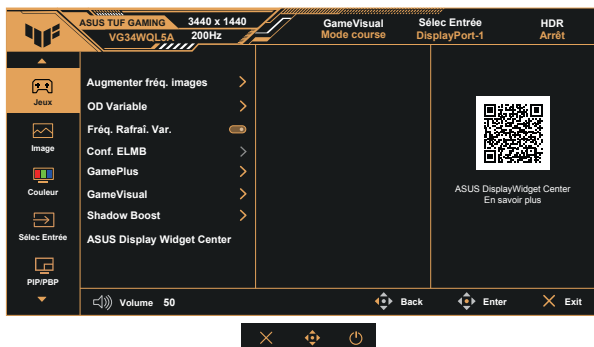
ASUS TUF GAMING 3440 x 1440
VG34WQL5A 200Hz

GameVisual
Mode course

Sélec Entrée
DisplayPort-1

HDR
Arrêt

Jeux

Image

Couleur

Sélec Entrée

PIP/PBP

Augmenter fréq. images

OD Variable

Fréq. Rafraî. Var.

Conf. ELMB

GamePlus

GameVisual

Shadow Boost

ASUS Display Widget Center

ASUS DisplayWidget Center
En savoir plus

Volume 50

Back

Enter

Exit